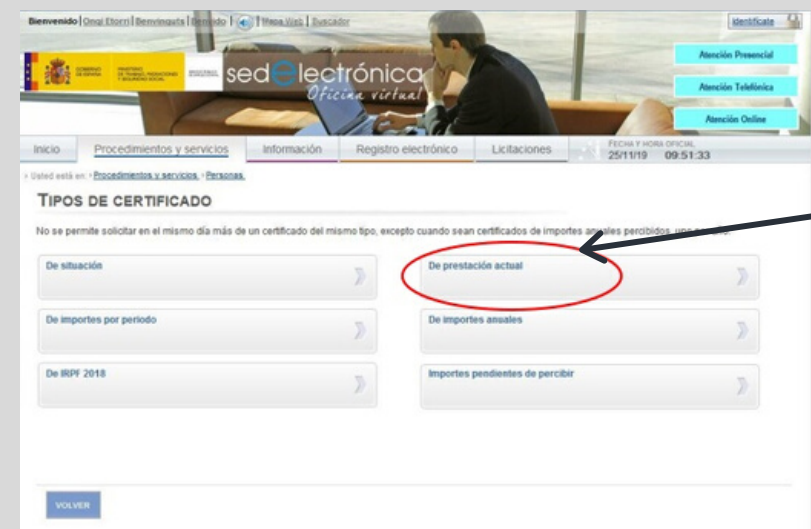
Bienvenido | Ongi Etorri | Benvinguts | Benvido | Mapa Web | Buscador

Identifícate

GOBIERNO DE ESPAÑA MINISTERIO DE TRABAJO, MIGRACIONES Y SEGURIDAD SOCIAL

sedelectrónica
Oficina virtual

Atención Presencial
Atención Telefónica
Atención Online

Inicio | Procedimientos y servicios | Información | Registro electrónico | Licitaciones

FECHA Y HORA OFICIAL
25/11/19 09:51:33

> Usted está en: > Procedimientos y servicios > Personas

TIPOS DE CERTIFICADO

No se permite solicitar en el mismo día más de un certificado del mismo tipo, excepto cuando sean certificados de importes anuales percibidos, uno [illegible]

De situación

De prestación actual

De importes por periodo

De importes anuales

De IRPF 2018

Importes pendientes de percibir

VOLVER